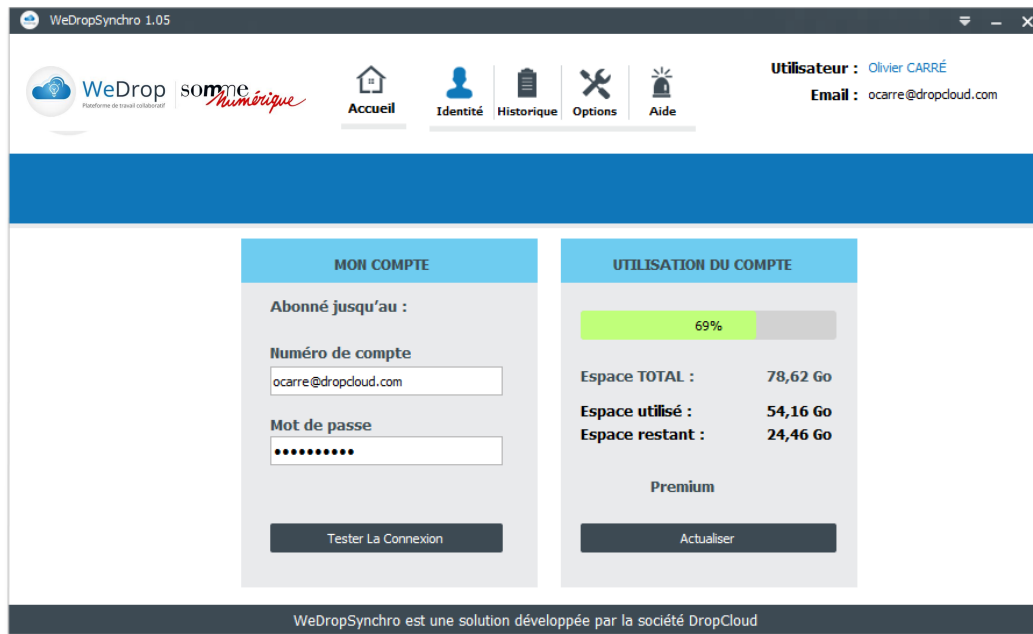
WeDropSynchro 1.05

WeDrop
Plateforme de travail collaboratif
somme numérique

Accueil
Identité
Historique
Options
Aide

Utilisateur : Olivier CARRÉ
Email : ocarre@dropcloud.com

MON COMPTE

Abonné jusqu'au :

Numéro de compte
ocarre@dropcloud.com

Mot de passe
••••••••••

Tester La Connexion

UTILISATION DU COMPTE

69%

Espace TOTAL : 78,62 Go

Espace utilisé : 54,16 Go
Espace restant : 24,46 Go

Premium

Actualiser

WeDropSynchro est une solution développée par la société DropCloud